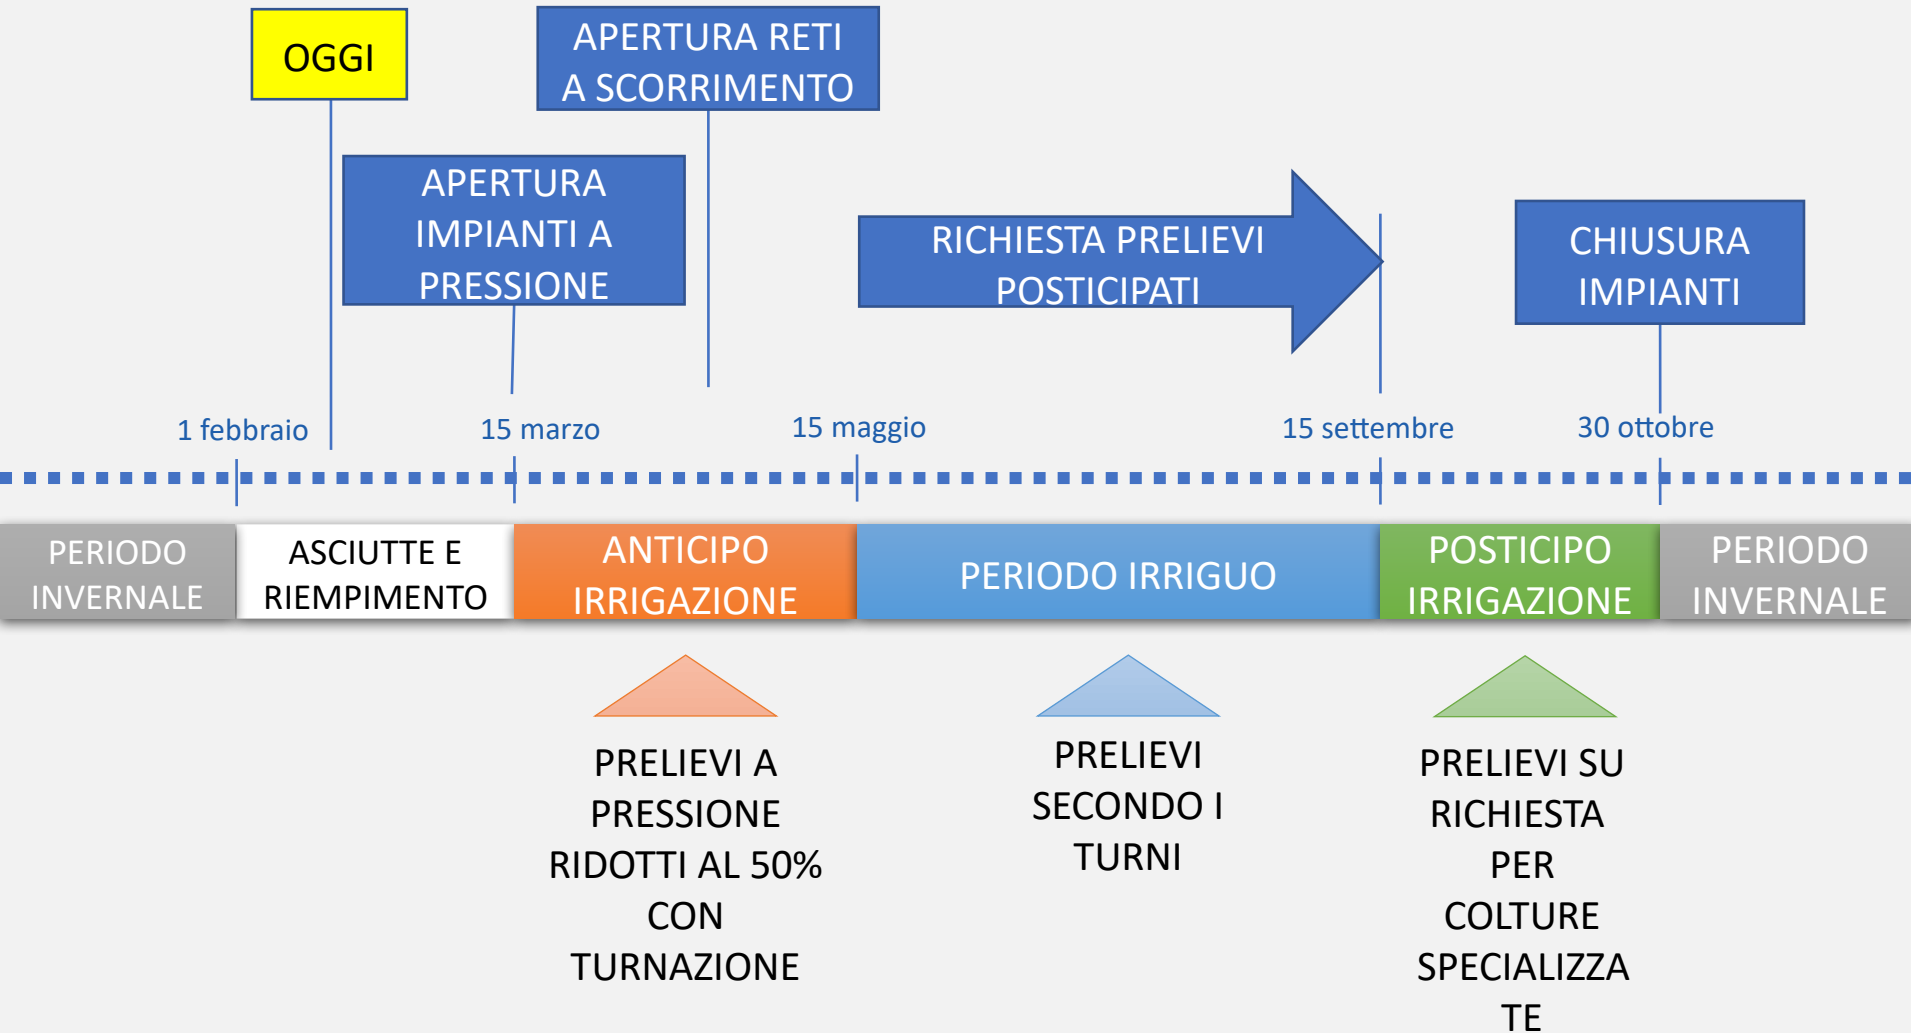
OGGI

APERTURA RETI A SCORRIMENTO

APERTURA IMPIANTI A PRESSIONE

RICHIESTA PRELIEVI POSTICIPATI

CHIUSURA IMPIANTI

1 febbraio

15 marzo

15 maggio

15 settembre

30 ottobre

PERIODO INVERNALE

ASCIUTTE E RIEMPIMENTO

ANTICIPO IRRIGAZIONE

PERIODO IRRIGUO

POSTICIPO IRRIGAZIONE

PERIODO INVERNALE

PRELIEVI A PRESSIONE RIDOTTI AL 50% CON TURNAZIONE

PRELIEVI SECONDO I TURNI

PRELIEVI SU RICHIESTA PER COLTURE SPECIALIZZA TE